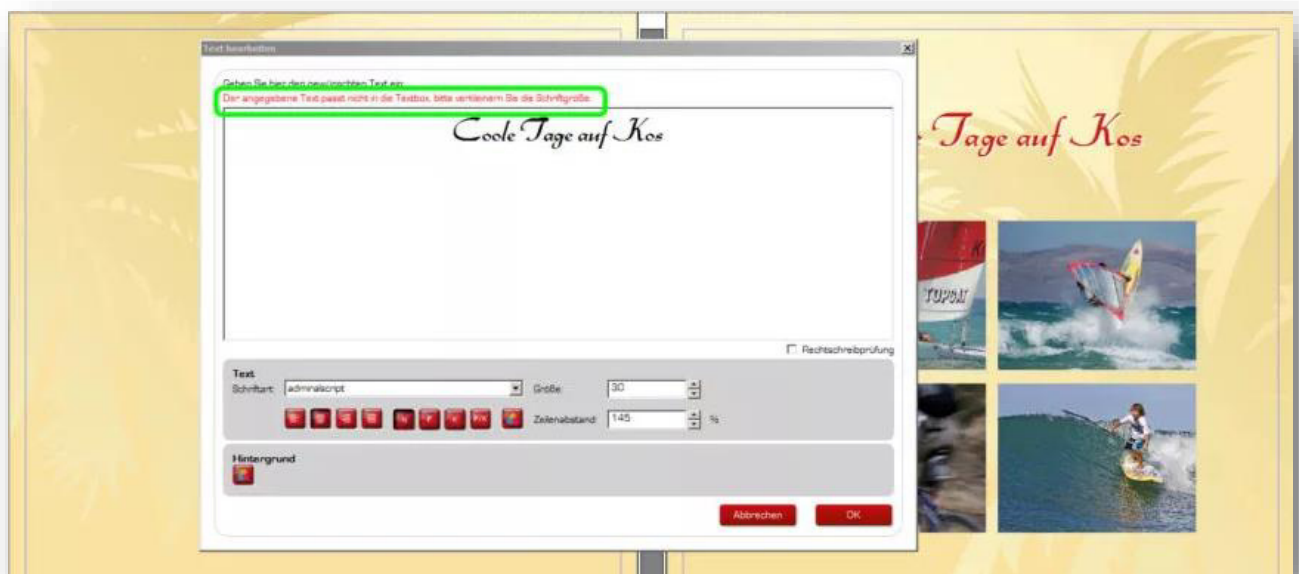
Text bearbeiten

Geben Sie hier den gewünschten Text ein:

Der angegebene Text passt nicht in die Textbox, bitte verkleinern Sie die Schriftgröße.

Coole Tage auf Kos

Rechtschreibprüfung

Text

Schriftart: admiralscript

Größe: 30

Zeilenabstand: 145 %

Hintergrund

Abbrechen

OK

Tage auf Kos

TOPCAT